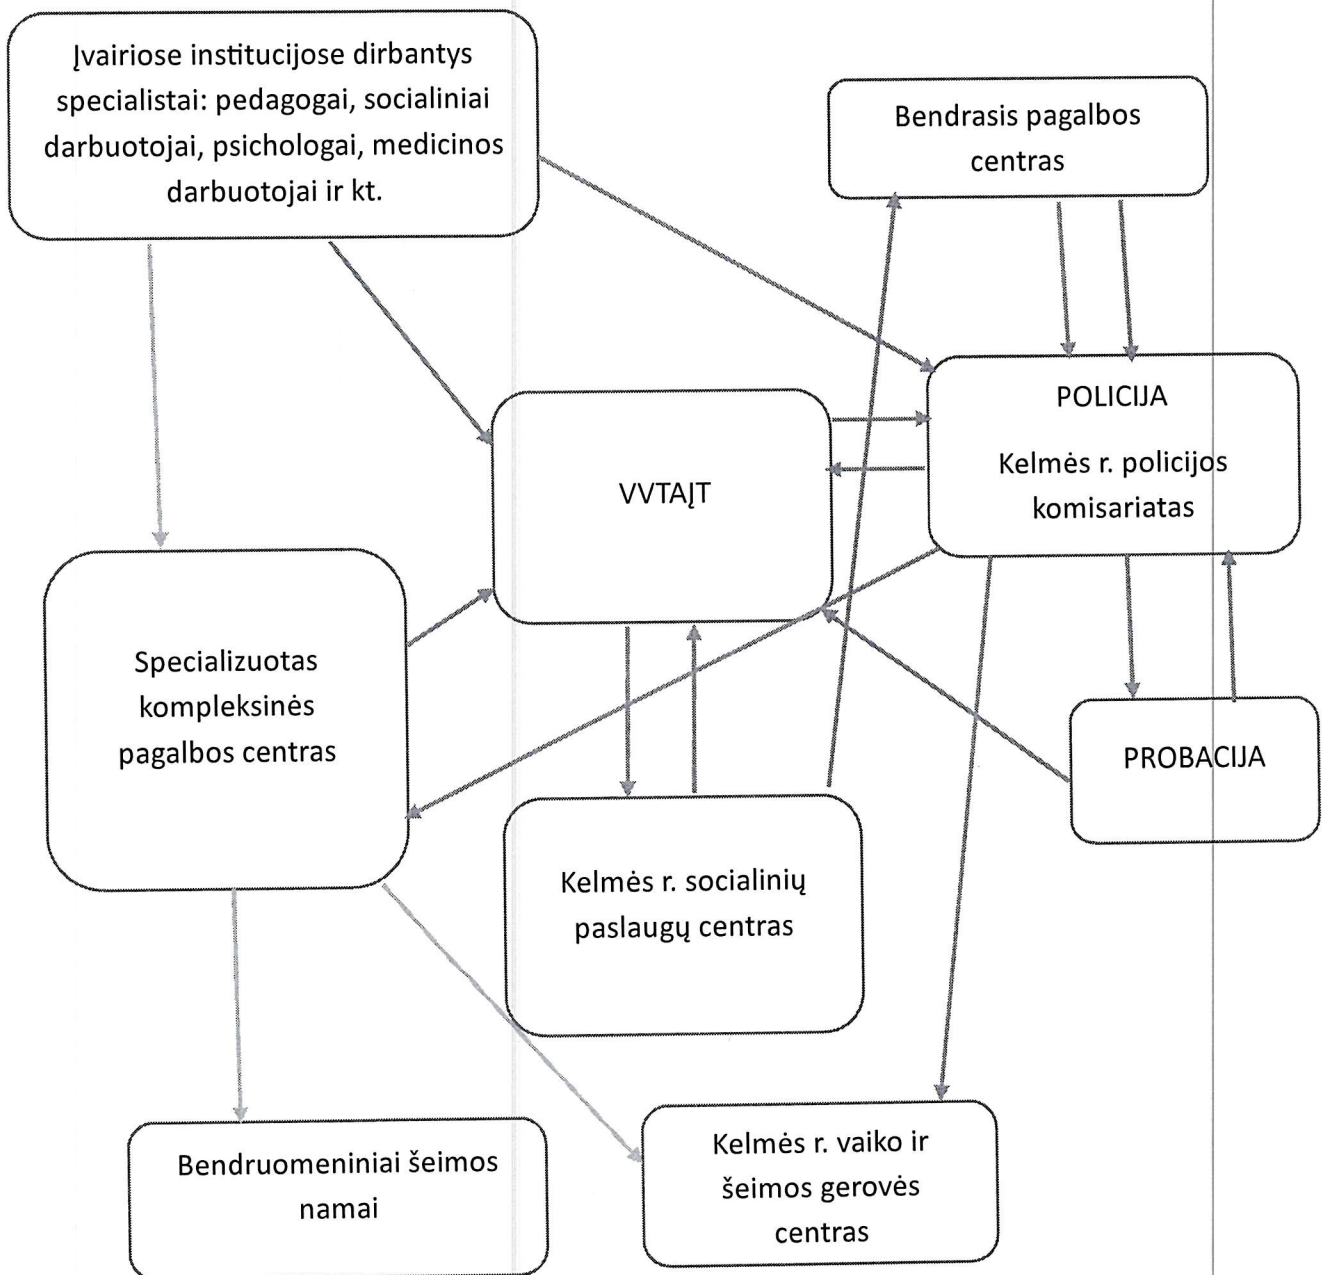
Įvairiose institucijose dirbantys specialistai: pedagogai, socialiniai darbuotojai, psichologai, medicinos darbuotojai ir kt.

Bendrasis pagalbos centras

POLICIJA

Kelmės r. policijos komisariatas

VVTAĮT

Specializuotas kompleksinės pagalbos centras

PROBACIJA

Kelmės r. socialinių paslaugų centras

Bendruomeniniai šeimos namai

Kelmės r. vaiko ir šeimos gerovės centras